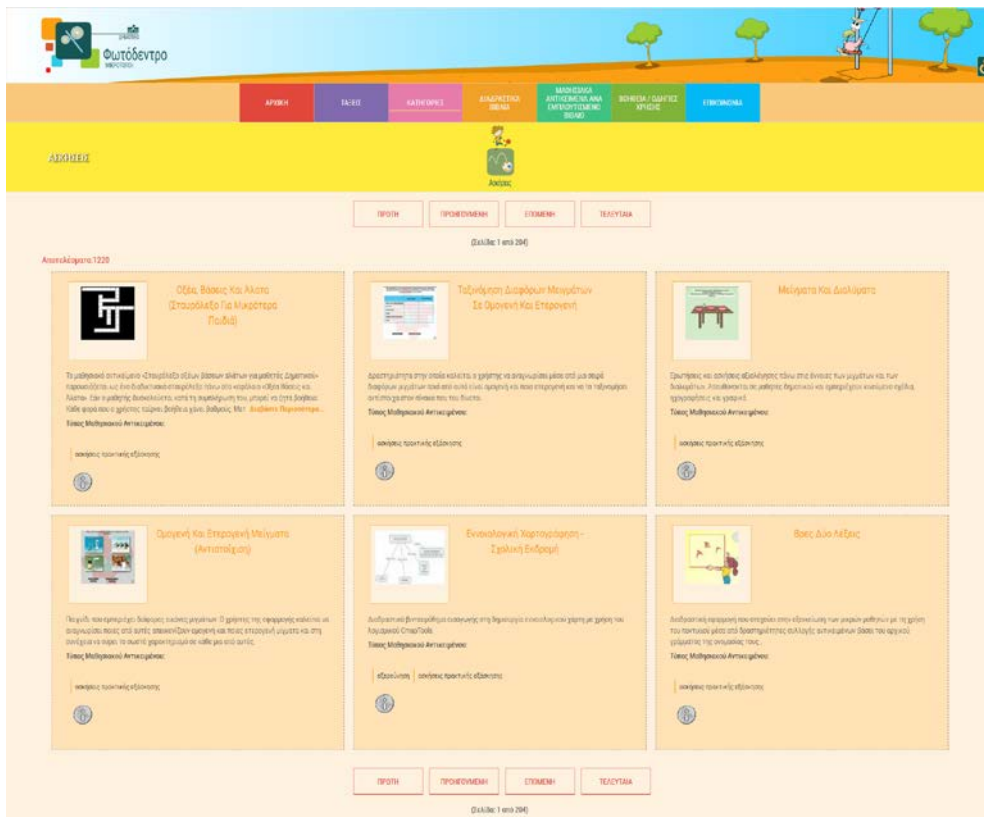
Φωτόδεντρο

ΑΡΧΙΚΗ | ΤΑΞΕΙΣ | ΚΑΤΗΓΟΡΙΕΣ | ΔΙΑΔΡΑΣΤΙΚΑ ΒΙΒΛΙΑ | ΜΑΘΗΣΙΑΚΑ ΑΝΤΙΚΕΙΜΕΝΑ ΑΝΑ ΕΜΠΛΟΥΤΙΣΜΕΝΟ ΒΙΒΛΙΟ | ΒΟΗΘΕΙΑ / ΟΔΗΓΙΕΣ ΧΡΗΣΗΣ | ΕΠΙΚΟΙΝΩΝΙΑ

ΑΣΚΗΣΕΙΣ

Ασκήσεις

ΠΡΩΤΗ | ΠΡΟΗΓΟΥΜΕΝΗ | ΕΠΟΜΕΝΗ | ΤΕΛΕΥΤΑΙΑ

(Σελίδα: 1 από 204)

Αποτελέσματα:1220

Οξέα, Βάσεις Και Άλατα (Σταυρόλεξο Για Μικρότερα Παιδιά)

Το μαθησιακό αντικείμενο «Σταυρόλεξο οξέων βάσεων αλάτων για μαθητές Δημοτικού» παρουσιάζεται ως ένα διαδικτυακό σταυρόλεξο πάνω στο κεφάλαιο «Οξέα Βάσεις και Άλατα». Εάν ο μαθητής δυσκολεύεται, κατά τη συμπλήρωση του, μπορεί να ζητά βοήθεια. Κάθε φορά που ο χρήστης ζητάει βοήθεια χάνει βαθμούς. Μετ... Διαβάστε Περισσότερα...

Τύπος Μαθησιακού Αντικειμένου:

ασκήσεις πρακτικής εξάσκησης

Ταξινόμηση Διαφόρων Μειγμάτων Σε Ομογενή Και Ετερογενή

Δραστηριότητα στην οποία καλείται ο χρήστης να αναγνωρίσει μέσα από μια σειρά διαφόρων μειγμάτων ποιά από αυτά είναι ομογενή και ποια ετερογενή και να τα ταξινομήσει ανάλογα με τον τύπο του.

Τύπος Μαθησιακού Αντικειμένου:

ασκήσεις πρακτικής εξάσκησης

Μείγματα Και Διαλύματα

Ερωτήσεις και ασκήσεις αξιολόγησης πάνω στις έννοιες των μιγμάτων και των διαλυμάτων. Απευθύνονται σε μαθητές δημοτικού και ερωτήσεις κατανόησης εξάσκησης και γραφικά.

Τύπος Μαθησιακού Αντικειμένου:

ασκήσεις πρακτικής εξάσκησης

Ομογενή Και Ετερογενή Μείγματα (Αντιστοίχιση)

Παιχνίδι που εμπεριέχει διάφορες εικόνες μιγμάτων. Ο χρήστης της εφαρμογής καλείται να αναγνωρίσει ποιες από αυτές απεικονίζουν ομογενή και ποιες ετερογενή μίγματα και στη συνέχεια να σύρει τα σωστά χαρακτηρισμό σε κάθε μια από αυτές.

Τύπος Μαθησιακού Αντικειμένου:

ασκήσεις πρακτικής εξάσκησης

Εννοιολογική Χαρτογράφηση - Σχολική Εκδρομή

Διαδραστική δραστηριότητα εισαγωγής στη δημιουργία εννοιολογικού χάρτη με χρήση του λογισμικού CmapTools.

Τύπος Μαθησιακού Αντικειμένου:

εξερεύνηση | ασκήσεις πρακτικής εξάσκησης

Βρες Δύο Λέξεις

Διαδραστική εφαρμογή που στοχεύει στην εξοικείωση των μικρών μαθητών με τη χρήση του ποντικιού μέσα από δραστηριότητες συλλογής αντικειμένων βάσει του αρχικού γράμματος της ονομασίας τους.

Τύπος Μαθησιακού Αντικειμένου:

ασκήσεις πρακτικής εξάσκησης

ΠΡΩΤΗ | ΠΡΟΗΓΟΥΜΕΝΗ | ΕΠΟΜΕΝΗ | ΤΕΛΕΥΤΑΙΑ

(Σελίδα: 1 από 204)